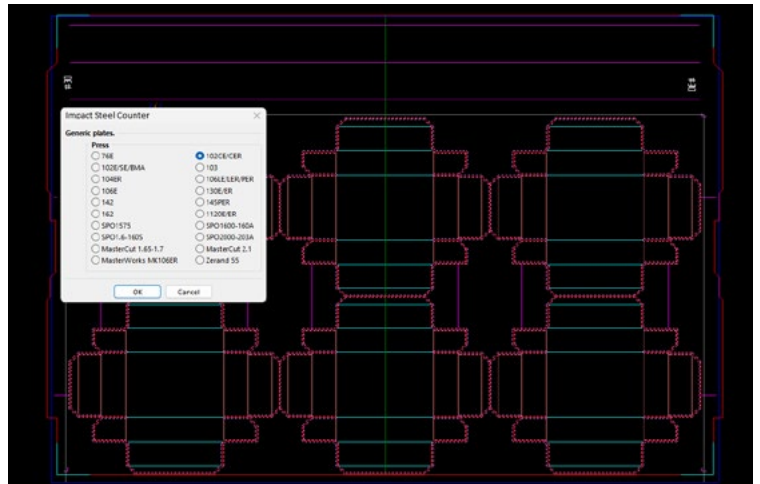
Impact Steel Counter

Generic plates.

Press

76E
102E/SE/BMA
104ER
106E
142
162
SPO1575
SPO1.6-160S
MasterCut 1.65-1.7
MasterWorks MK106ER

102CE/CER
103
106LE/LER/PER
130E/ER
145PER
1120E/ER
SPO1600-160A
SPO2000-203A
MasterCut 2.1
Zerand 55

OK
Cancel